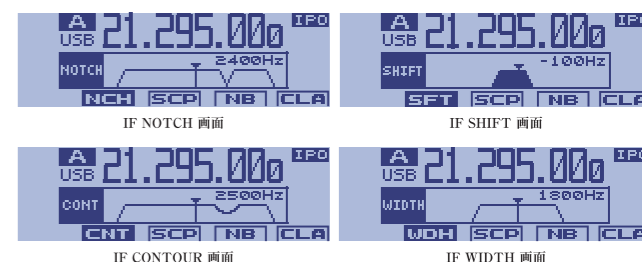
A USB 21.295.000 IPO
NOTCH 2400Hz
NCH SCP NB CLA
IF NOTCH 画面

A USB 21.295.000 IPO
SHIFT -100Hz
SFT SCP NB CLA
IF SHIFT 画面

A USB 21.295.000 IPO
CONT 2500Hz
CNT SCP NB CLA
IF CONTOUR 画面

A USB 21.295.000 IPO
WIDTH 1800Hz
WDH SCP NB CLA
IF WIDTH 画面